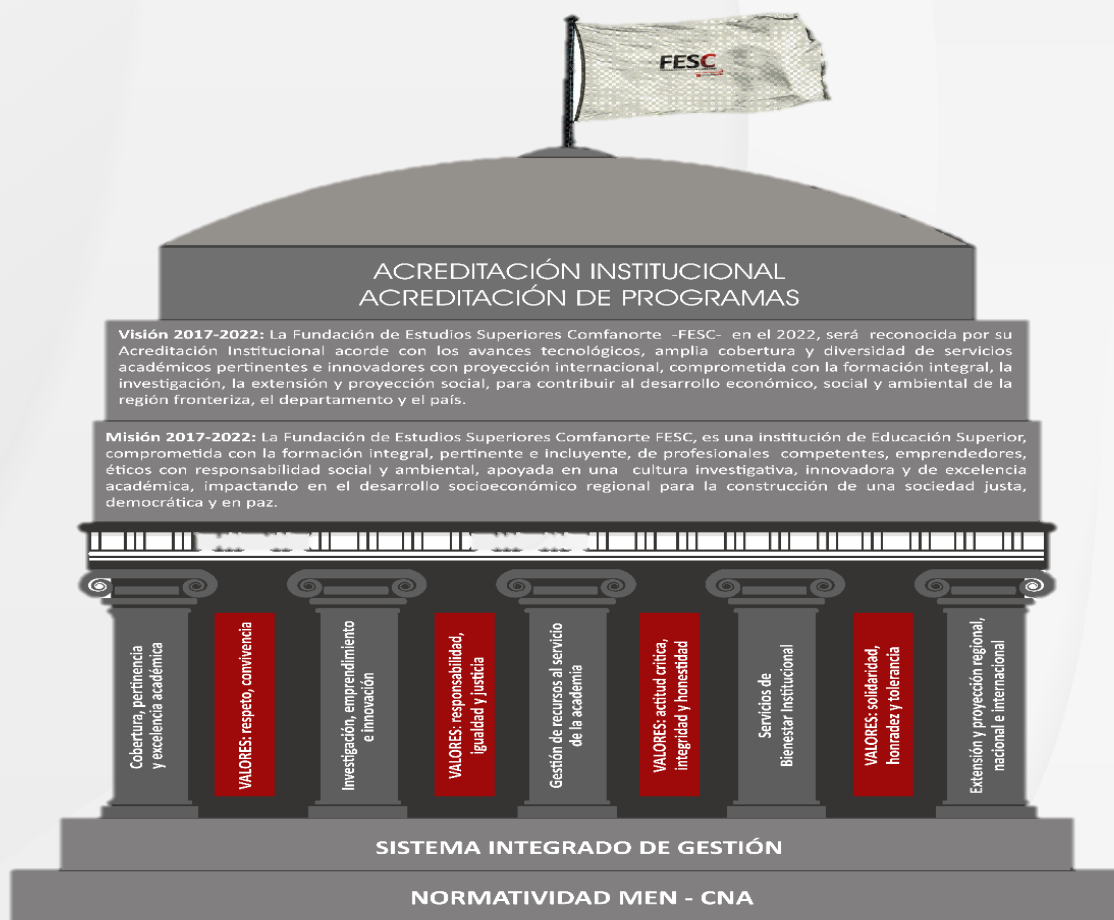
FESC

ACREDITACIÓN INSTITUCIONAL
ACREDITACIÓN DE PROGRAMAS

Visión 2017-2022: La Fundación de Estudios Superiores Comfanorte -FESC- en el 2022, será reconocida por su Acreditación Institucional acorde con los avances tecnológicos, amplia cobertura y diversidad de servicios académicos pertinentes e innovadores con proyección internacional, comprometida con la formación integral, la investigación, la extensión y proyección social, para contribuir al desarrollo económico, social y ambiental de la región fronteriza, el departamento y el país.

Misión 2017-2022: La Fundación de Estudios Superiores Comfanorte FESC, es una institución de Educación Superior, comprometida con la formación integral, pertinente e incluyente, de profesionales competentes, emprendedores, éticos con responsabilidad social y ambiental, apoyada en una cultura investigativa, innovadora y de excelencia académica, impactando en el desarrollo socioeconómico regional para la construcción de una sociedad justa, democrática y en paz.

Cobertura, pertinencia y excelencia académica

VALORES: respeto, convivencia

Investigación, emprendimiento e innovación

VALORES: responsabilidad, igualdad y justicia

Gestión de recursos al servicio de la academia

VALORES: actitud crítica, integridad y honestidad

Servicios de Bienestar Institucional

VALORES: solidaridad, honradez y tolerancia

Extensión y proyección regional, nacional e internacional

SISTEMA INTEGRADO DE GESTIÓN

NORMATIVIDAD MEN - CNA